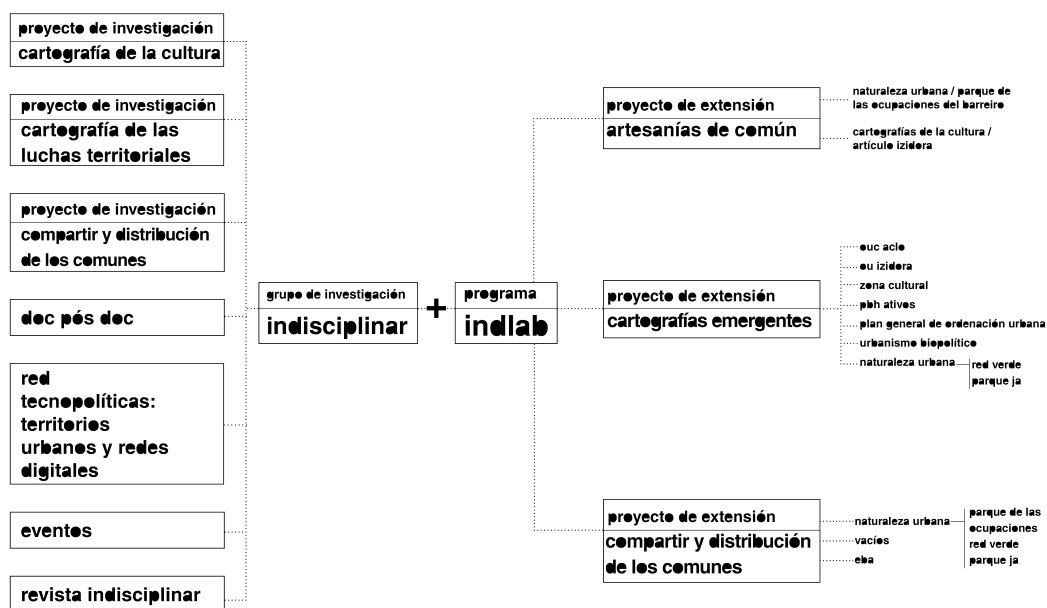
proyecto de investigación
cartografía de la cultura

proyecto de investigación
cartografía de las luchas territoriales

proyecto de investigación
compartir y distribución de los comunes

doc pós doc

red tecnopolíticas: territorios urbanos y redes digitales

eventos

revista indisciplinar

grupo de investigación
indisciplinar

+

programa
indlab

proyecto de extensión
artesanías de común

naturaleza urbana / parque de las ocupaciones del barreiro

cartografías de la cultura / artículo izidora

proyecto de extensión
cartografías emergentes

euc aclo
eu izidora
zona cultural
pbh ativos
plan general de ordenación urbana
urbanismo biopolítico
naturaleza urbana
red verde
parque ja

proyecto de extensión
compartir y distribución de los comunes

naturaleza urbana
vacíos
eba

parque de las ocupaciones
red verde
parque ja